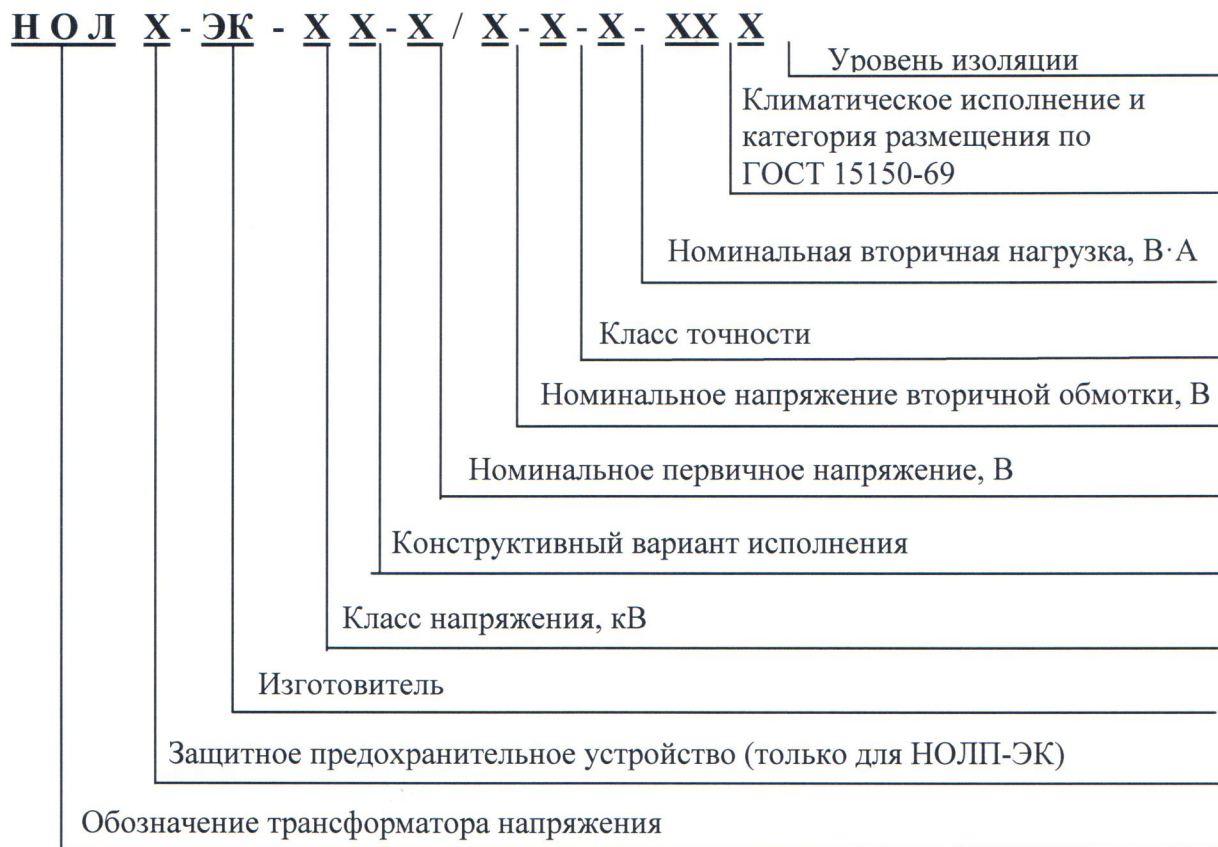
НОЛ Х - ЭК - Х Х - Х / Х - Х - Х - ХХ Х

Уровень изоляции

Климатическое исполнение и категория размещения по ГОСТ 15150-69

Номинальная вторичная нагрузка, В·А

Класс точности

Номинальное напряжение вторичной обмотки, В

Номинальное первичное напряжение, В

Конструктивный вариант исполнения

Класс напряжения, кВ

Изготовитель

Защитное предохранительное устройство (только для НОЛП-ЭК)

Обозначение трансформатора напряжения